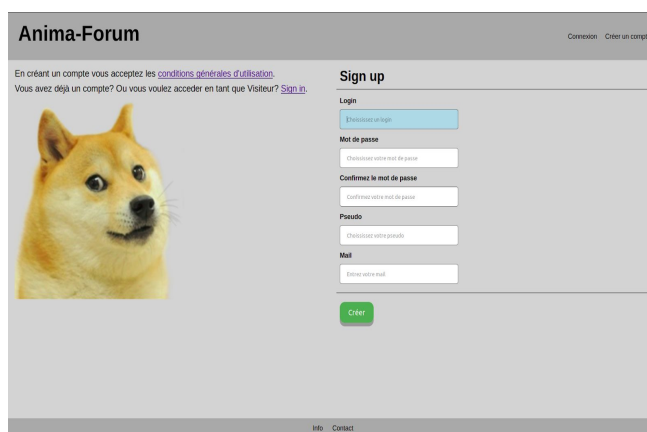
Anima-Forum

Connexion Créer un compt

En créant un compte vous acceptez les conditions générales d'utilisation.
Vous avez déjà un compte? Ou vous voulez acceder en tant que Visiteur? Sign in.

Sign up

Login
Choisissez un login

Mot de passe
Choisissez votre mot de passe

Confirmez le mot de passe
Confirmez votre mot de passe

Pseudo
Choisissez votre pseudo

Mail
Entrer votre mail

Créer

Info Contact